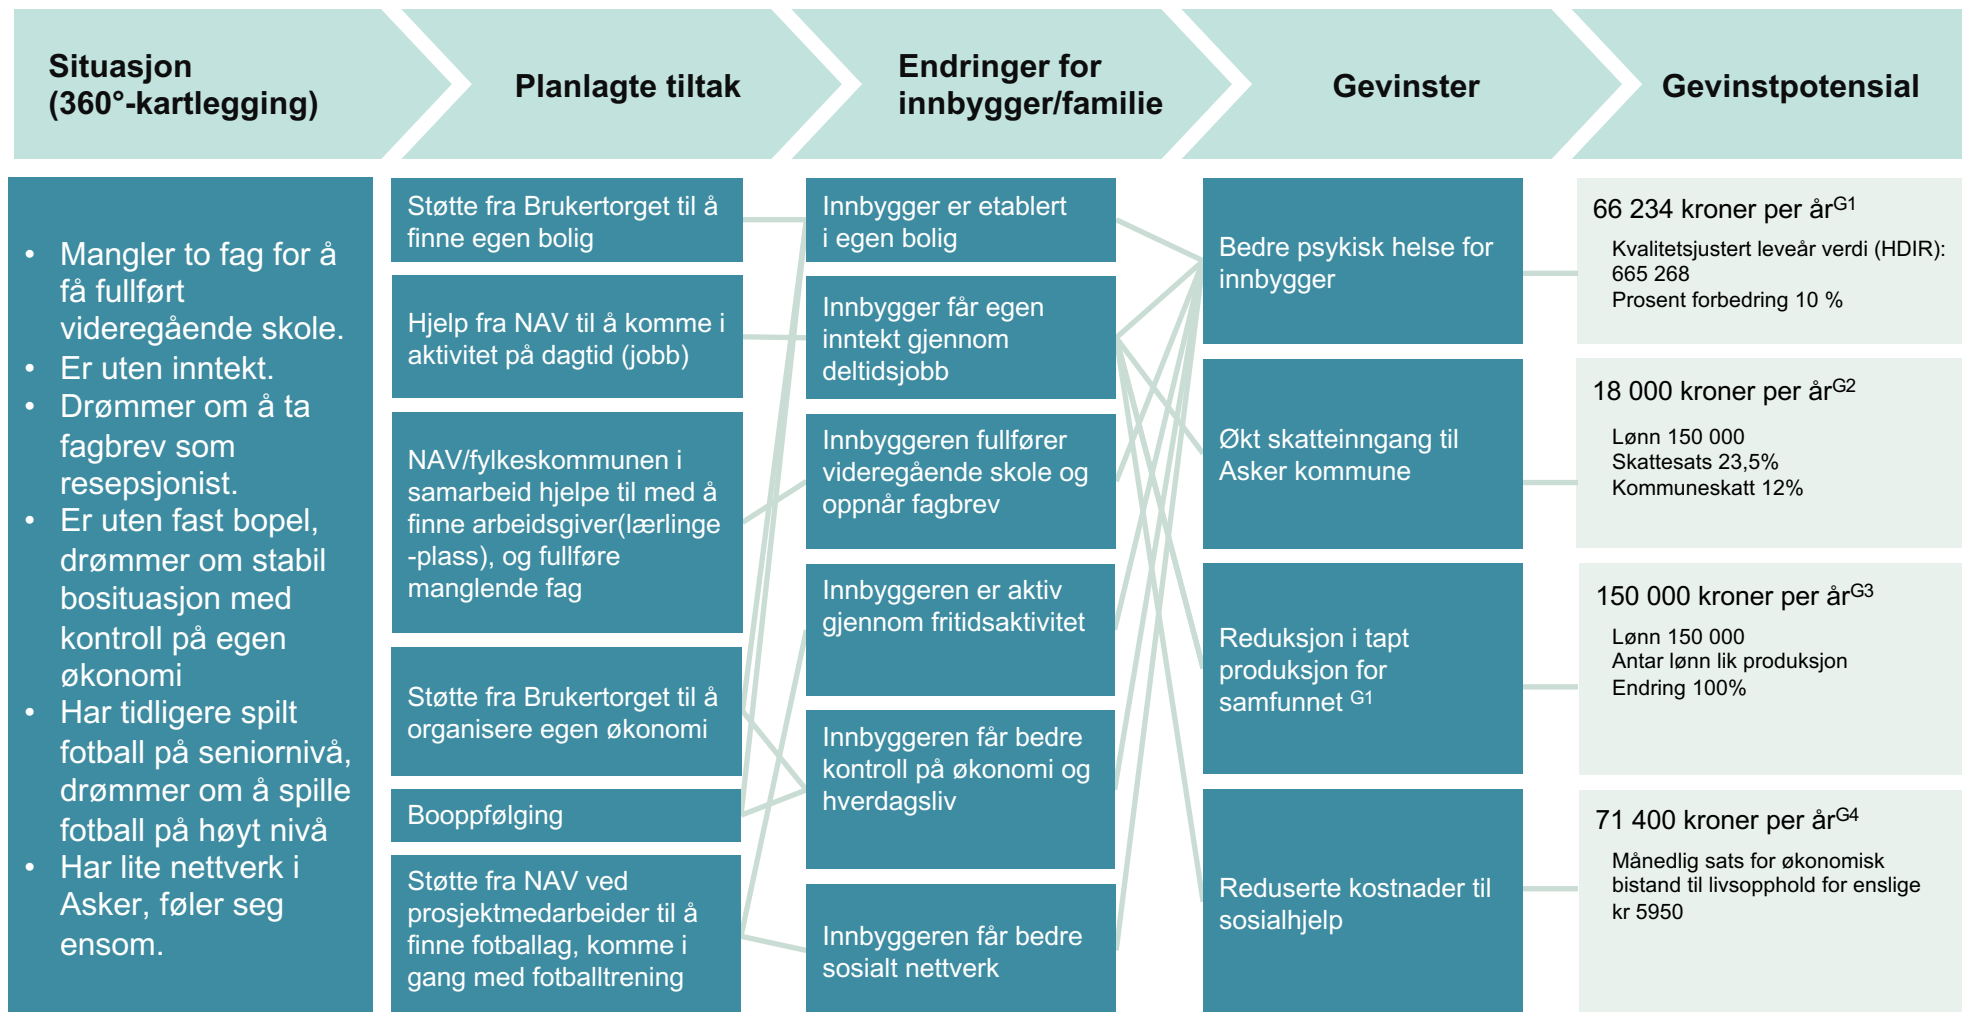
Situasjon (360°-kartlegging)

Planlagte tiltak

Endringer for innbygger/familie

Gevinster

Gevinstpotensial

- Mangler to fag for å få fullført videregående skole.
- Er uten inntekt.
- Drømmer om å ta fagbrev som resepsjonist.
- Er uten fast bopel, drømmer om stabil bosituasjon med kontroll på egen økonomi
- Har tidligere spilt fotball på seniornivå, drømmer om å spille fotball på høyt nivå
- Har lite nettverk i Asker, føler seg ensom.

Støtte fra Brukertorget til å finne egen bolig

Hjelp fra NAV til å komme i aktivitet på dagtid (jobb)

NAV/fylkeskommunen i samarbeid hjelpe til med å finne arbeidsgiver(lærlinge -plass), og fullføre manglende fag

Støtte fra Brukertorget til å organisere egen økonomi

Booppfølging

Støtte fra NAV ved prosjektmedarbeider til å finne fotballag, komme i gang med fotballtrening

Innbygger er etablert i egen bolig

Innbygger får egen inntekt gjennom deltidsjobb

Innbyggeren fullfører videregående skole og oppnår fagbrev

Innbyggeren er aktiv gjennom fritidsaktivitet

Innbyggeren får bedre kontroll på økonomi og hverdagsliv

Innbyggeren får bedre sosialt nettverk

Bedre psykisk helse for innbygger

Økt skatteinngang til Asker kommune

Reduksjon i tapt produksjon for samfunnet $^{G1}$

Reduserte kostnader til sosialhjelp

66 234 kroner per år$^{G1}$
Kvalitetsjustert leveår verdi (HDIR): 665 268
Prosent forbedring 10 %

18 000 kroner per år$^{G2}$
Lønn 150 000
Skattesats 23,5%
Kommuneskatt 12%

150 000 kroner per år$^{G3}$
Lønn 150 000
Antar lønn lik produksjon
Endring 100%

71 400 kroner per år$^{G4}$
Månedlig sats for økonomisk bistand til livsopphold for enslige kr 5950